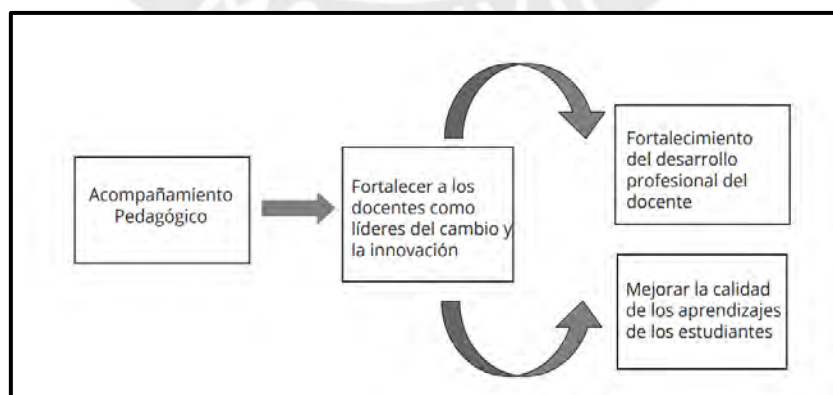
Acompañamiento Pedagógico

Fortalecer a los docentes como líderes del cambio y la innovación

Fortalecimiento del desarrollo profesional del docente

Mejorar la calidad de los aprendizajes de los estudiantes